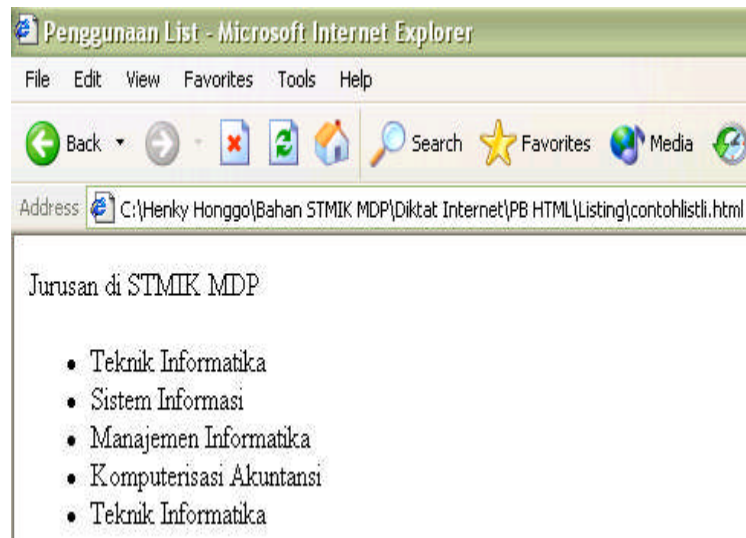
Penggunaan List - Microsoft Internet Explorer

File Edit View Favorites Tools Help

Back Search Favorites Media

Address C:\Henky Honggo\Bahan STMIK MDP\Diktat Internet\PB HTML\Listing\contohlistli.html

Jurusan di STMIK MDP

- Teknik Informatika
- Sistem Informasi
- Manajemen Informatika
- Komputerisasi Akuntansi
- Teknik Informatika